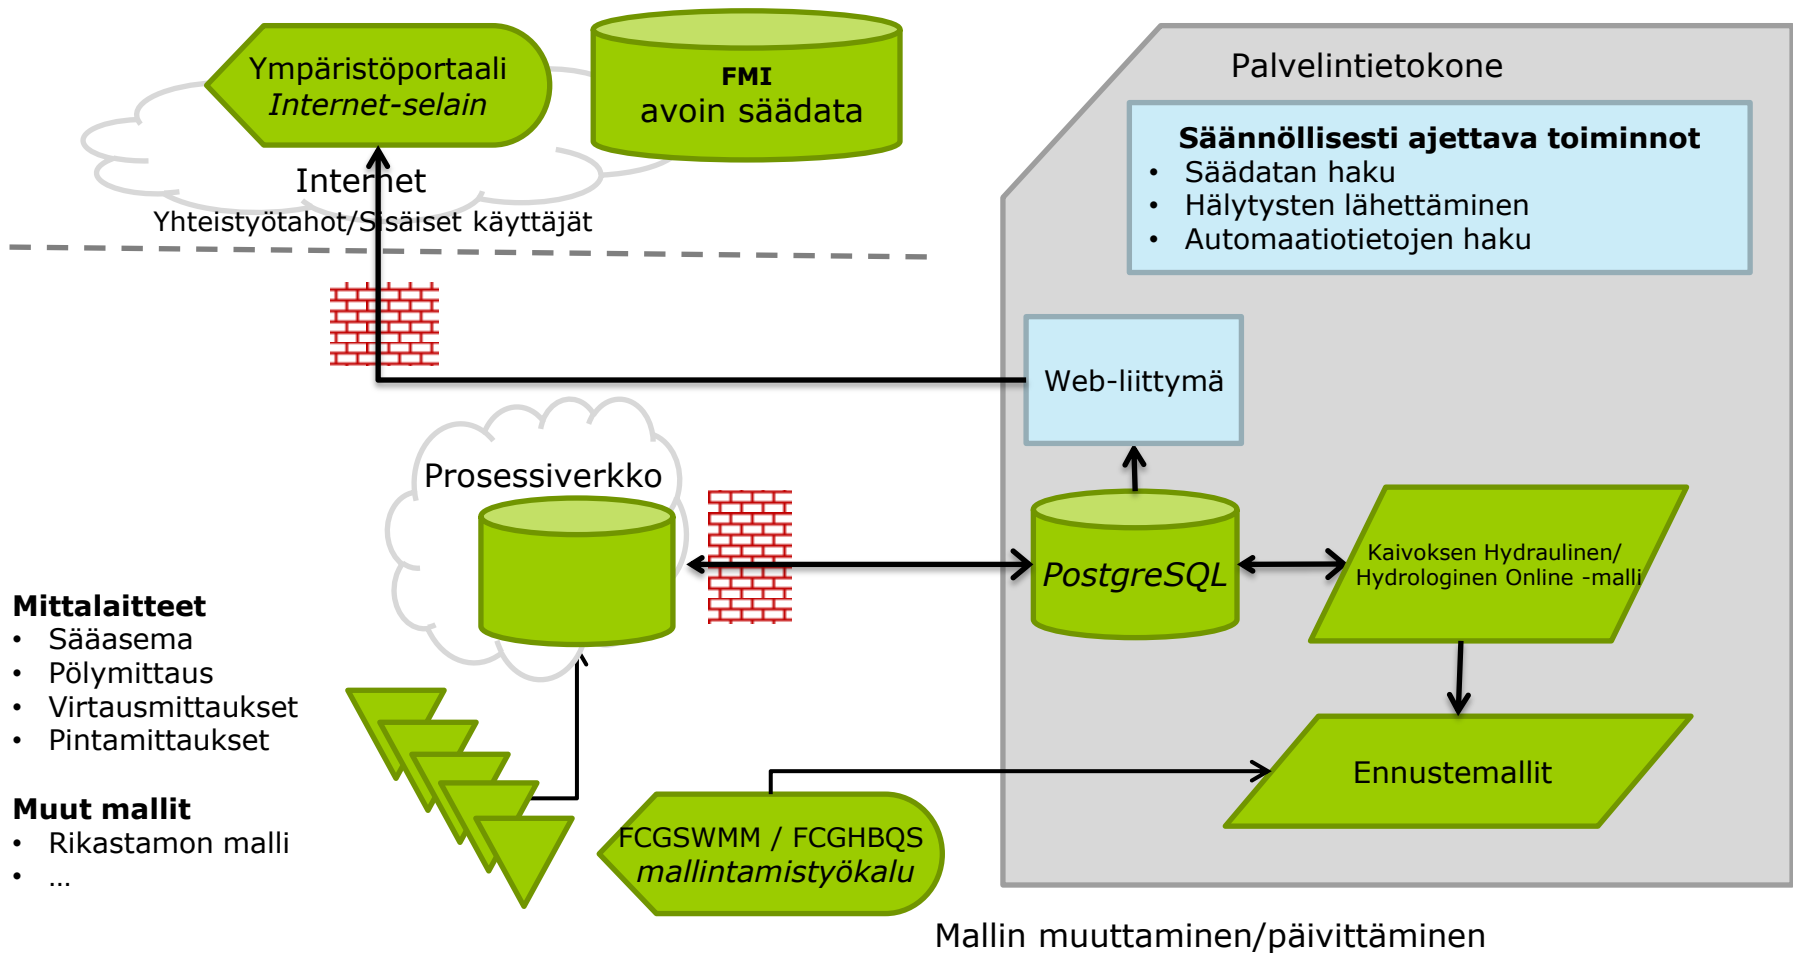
Ympäristöportaali
*Internet-selain*

**FMI**
avoin säädata

Internet
Yhteistyötahot/Sisäiset käyttäjät

Palvelintietokone

**Säännöllisesti ajettava toiminnot**
• Säädatan haku
• Hälytysten lähettäminen
• Automaatiotietojen haku

Web-liittymä

Prosessiverkko

*PostgreSQL*

Kaivoksen Hydraulinen/ Hydrologinen Online -malli

**Mittalaitteet**
• Sääasema
• Pölymittaus
• Virtausmittaukset
• Pintamittaukset

**Muut mallit**
• Rikastamon malli
• …

Ennustemallit

FCGSWMM / FCGHBQS
*mallintamistyökalu*

Mallin muuttaminen/päivittäminen